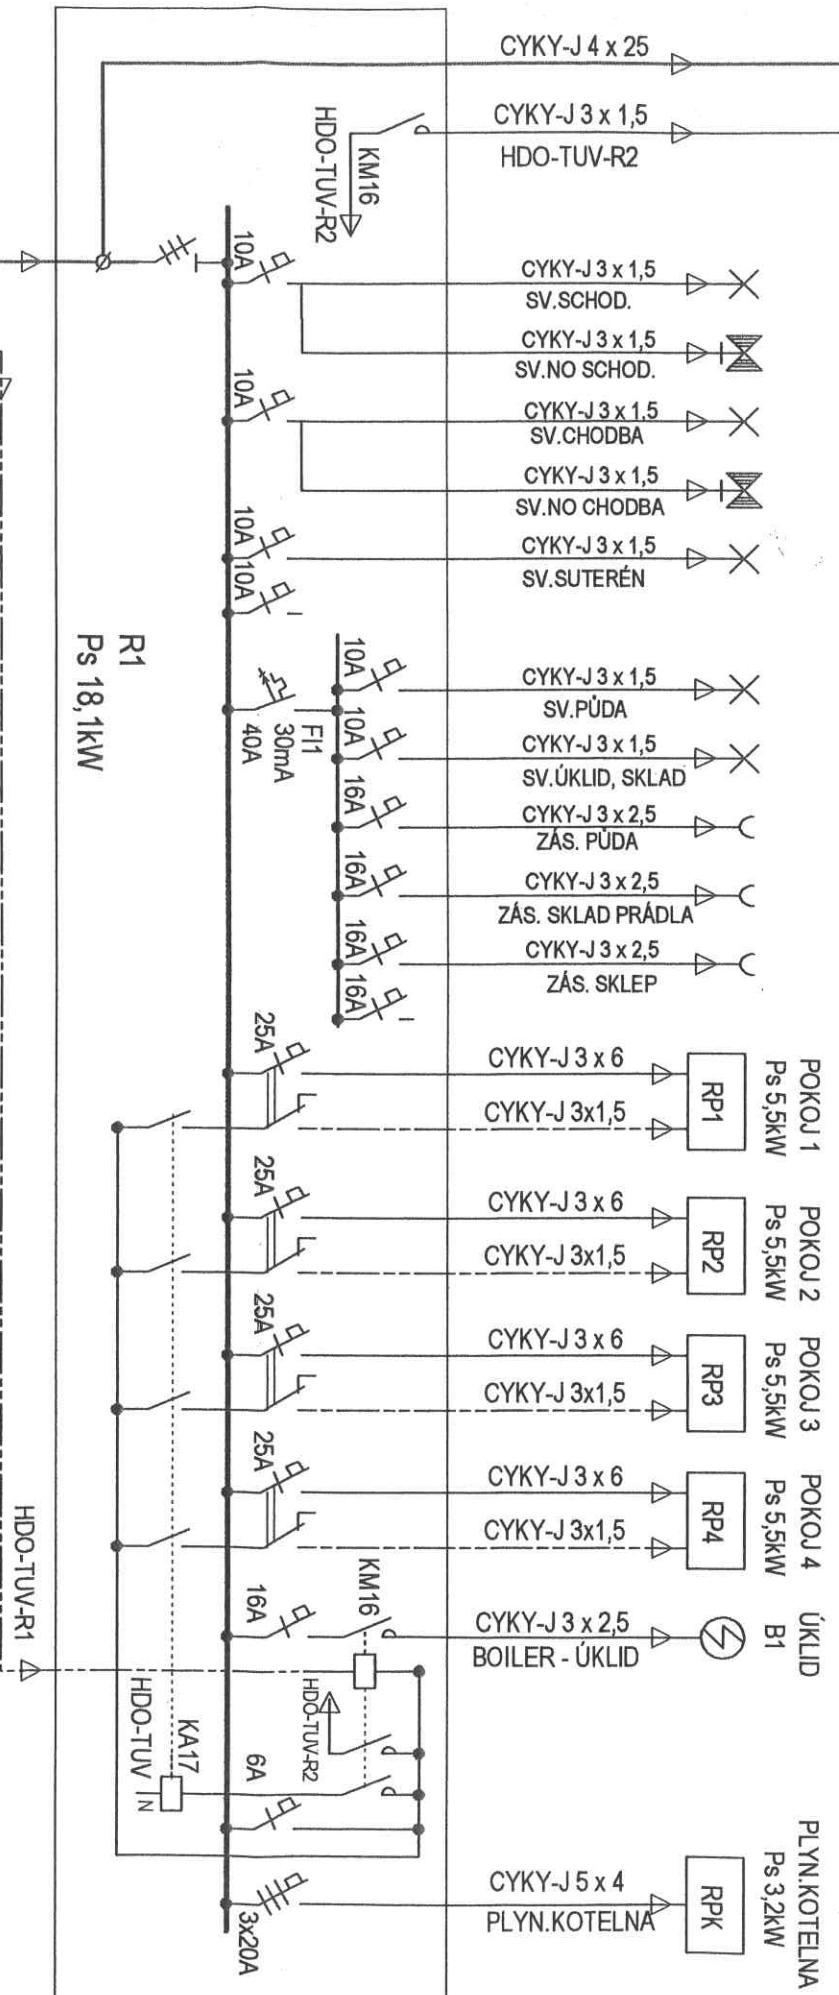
CYKY-J 4 x 25

CYKY-J 3 x 1,5
HDO-TUV-R2

HDO-TUV-R2
KM16

10A
CYKY-J 3 x 1,5
SV.SCHOD.
CYKY-J 3 x 1,5
SV.NO SCHOD.

10A
CYKY-J 3 x 1,5
SV.CHODBA
CYKY-J 3 x 1,5
SV.NO CHODBA

10A
10A
CYKY-J 3 x 1,5
SV.SUTERÉN

R1
Ps 18,1kW

FI1
30mA
40A

10A
CYKY-J 3 x 1,5
SV.PŮDA
10A
CYKY-J 3 x 1,5
SV.ÚKLID, SKLAD
16A
CYKY-J 3 x 2,5
ZÁS. PŮDA
16A
CYKY-J 3 x 2,5
ZÁS. SKLAD PRÁDLA
16A
CYKY-J 3 x 2,5
ZÁS. SKLEP
16A

25A
CYKY-J 3 x 6
CYKY-J 3x1,5
RP1
POKOJ 1
Ps 5,5kW

25A
CYKY-J 3 x 6
CYKY-J 3x1,5
RP2
POKOJ 2
Ps 5,5kW

25A
CYKY-J 3 x 6
CYKY-J 3x1,5
RP3
POKOJ 3
Ps 5,5kW

25A
CYKY-J 3 x 6
CYKY-J 3x1,5
RP4
POKOJ 4
Ps 5,5kW

HDO-TUV-R1

16A
KM16
CYKY-J 3 x 2,5
BOILER - ÚKLID
B1
ÚKLID

HDO-TUV-R2
KA17
HDO-TUV
N
6A

3x20A
CYKY-J 5 x 4
PLYN.KOTELNA
RPK
PLYN.KOTELNA
Ps 3,2kW